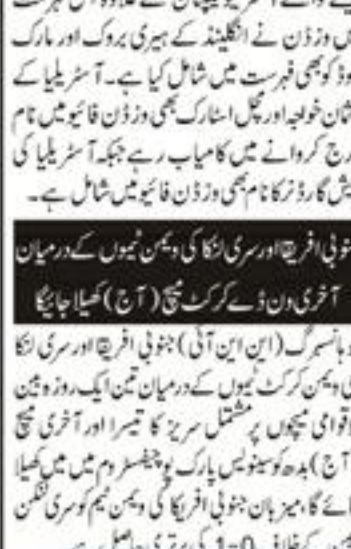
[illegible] ے والے آسٹریلیا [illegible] کے علاوہ اس فہرست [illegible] وزڈن نے انگلینڈ کے ہیری بروک اور مارک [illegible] وڈ کو بھی فہرست میں شامل کیا ہے۔ آسٹریلیا کے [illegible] ثمان خواجہ اور مچل اسٹارک بھی وزڈن فائیو میں نام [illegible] رج کروانے میں کامیاب رہے جبکہ آسٹریلیا کی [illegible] یش گارڈنر کا نام بھی وزڈن فائیو میں شامل ہے۔

جنوبی افریقہ اور سری لنکا کی ویمن ٹیموں کے درمیان آخری ون ڈے کرکٹ میچ (آج) کھیلا جائیگا

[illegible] ہانسبرگ (این این آئی) جنوبی افریقہ اور سری لنکا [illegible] ویمن کرکٹ ٹیموں کے درمیان تین ایک روزہ بین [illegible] اقوامی میچوں پر مشتمل سریز کا تیسرا اور آخری میچ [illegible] آج) بدھ کو سینولس پارک پوچیفسٹروم میں کھیلا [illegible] ائے گا، میزبان جنوبی افریقا کی ویمن ٹیم کو سری لنکن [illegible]